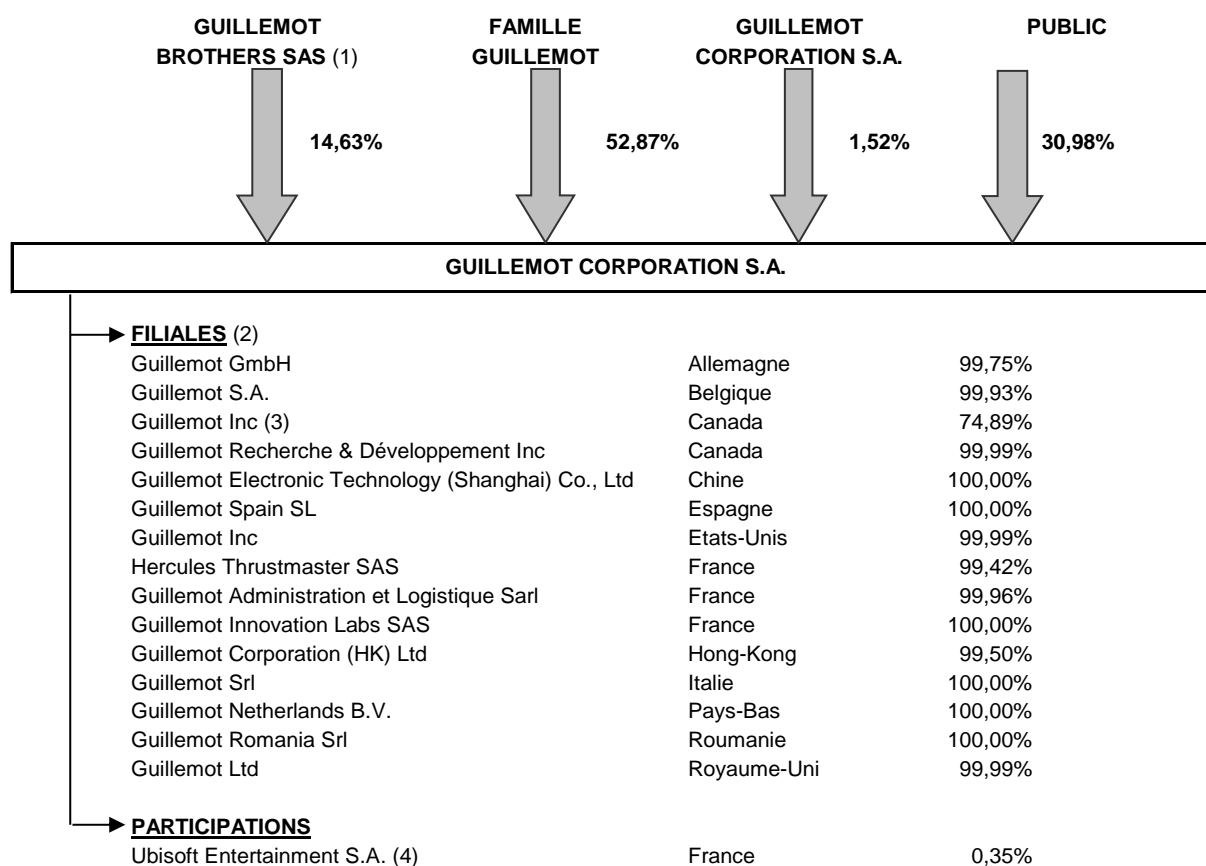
GUILLEMOT BROTHERS SAS (1)

14,63%

FAMILLE GUILLEMOT

52,87%

GUILLEMOT CORPORATION S.A.

1,52%

PUBLIC

30,98%

GUILLEMOT CORPORATION S.A.

FILIALES (2)

| | | |
|---|---|---|
| Guillemot GmbH | Allemagne | 99,75% |
| Guillemot S.A. | Belgique | 99,93% |
| Guillemot Inc (3) | Canada | 74,89% |
| Guillemot Recherche & Développement Inc | Canada | 99,99% |
| Guillemot Electronic Technology (Shanghai) Co., Ltd | Chine | 100,00% |
| Guillemot Spain SL | Espagne | 100,00% |
| Guillemot Inc | Etats-Unis | 99,99% |
| Hercules Thrustmaster SAS | France | 99,42% |
| Guillemot Administration et Logistique Sarl | France | 99,96% |
| Guillemot Innovation Labs SAS | France | 100,00% |
| Guillemot Corporation (HK) Ltd | Hong-Kong | 99,50% |
| Guillemot Srl | Italie | 100,00% |
| Guillemot Netherlands B.V. | Pays-Bas | 100,00% |
| Guillemot Romania Srl | Roumanie | 100,00% |
| Guillemot Ltd | Royaume-Uni | 99,99% |

PARTICIPATIONS

| | | |
|---|---|---|
| Ubisoft Entertainment S.A. (4) | France | 0,35% |